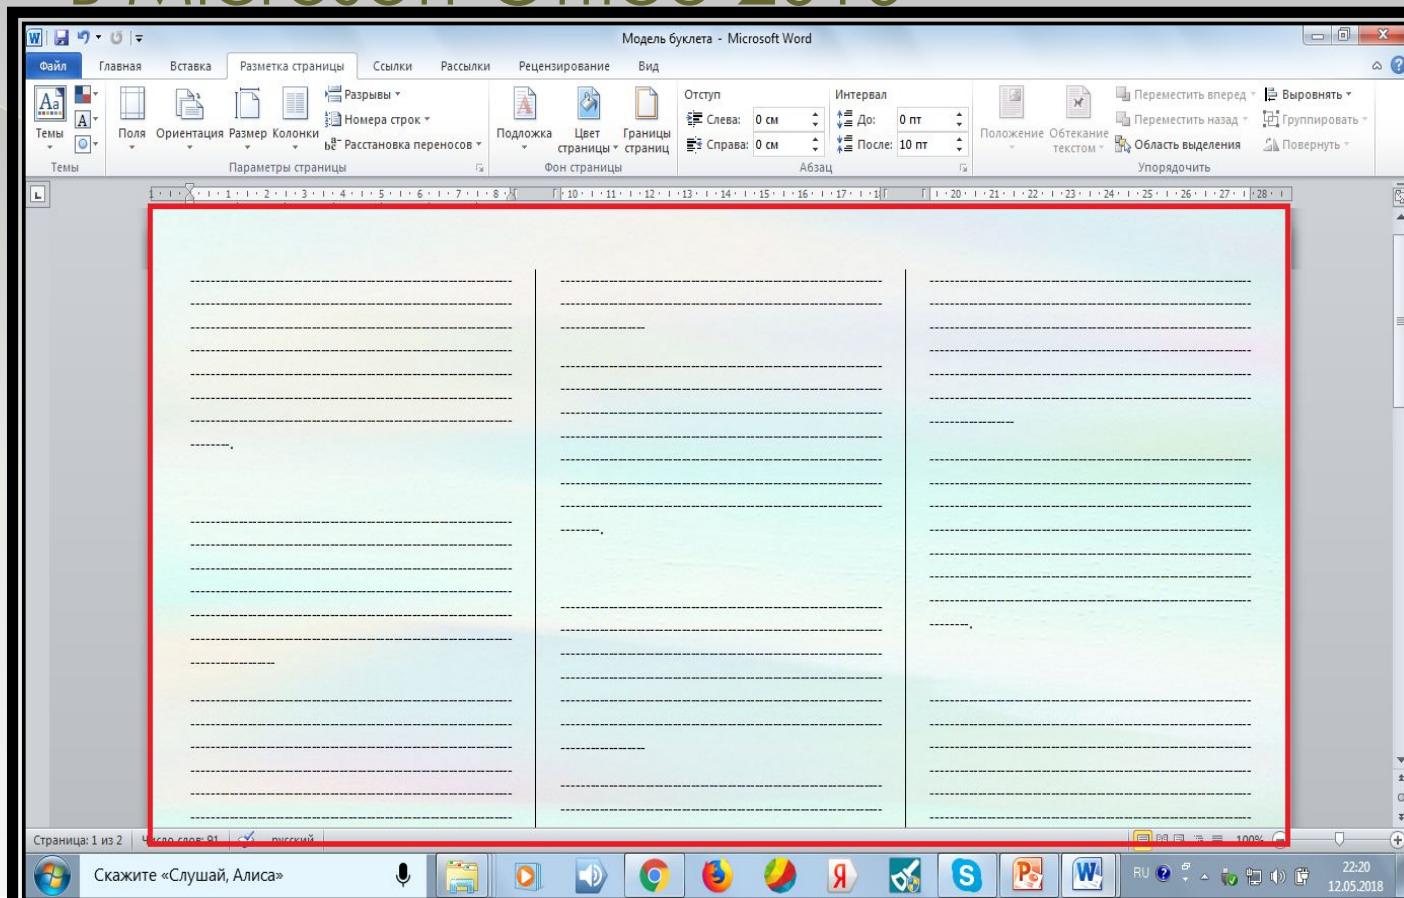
Модель буклета - Microsoft Word

Файл | Главная | Вставка | Разметка страницы | Ссылки | Рассылки | Рецензирование | Вид

Темы
Темы

Поля | Ориентация | Размер | Колонки
Разрывы
Номера строк
Расстановка переносов
Параметры страницы

Подложка | Цвет страницы | Границы страниц
Фон страницы

Отступ
Слева: 0 см
Справа: 0 см
Интервал
До: 0 пт
После: 10 пт
Абзац

Положение | Обтекание текстом
Переместить вперед
Переместить назад
Область выделения
Выровнять
Группировать
Повернуть
Упорядочить

Страница: 1 из 2 | Число слов: 81 | русский | 100%

Скажите «Слушай, Алиса»

RU 22:20 12.05.2018